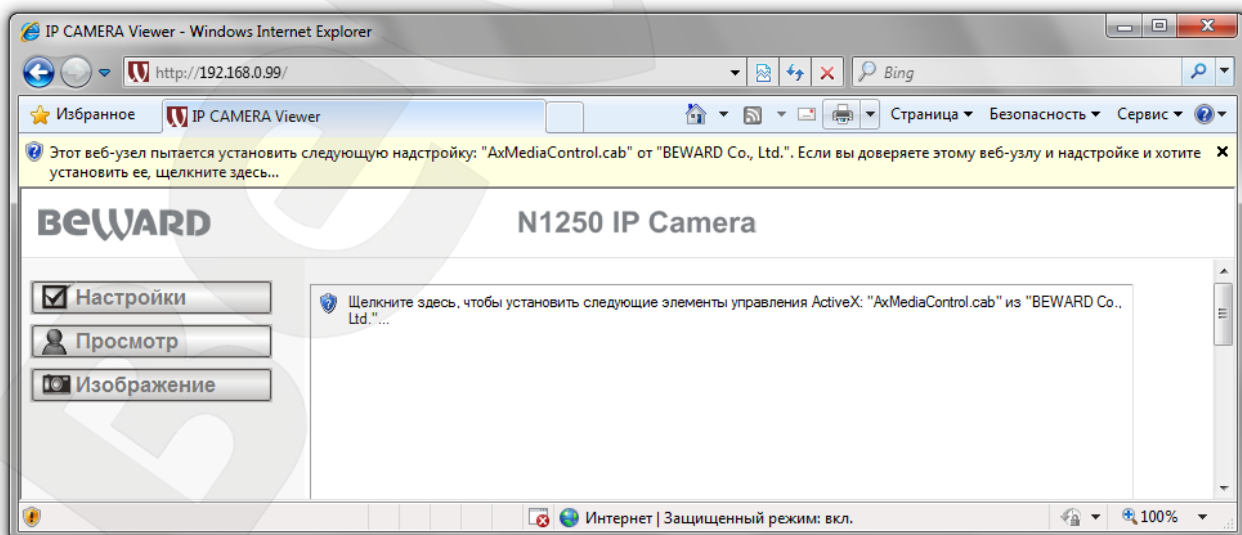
IP CAMERA Viewer - Windows Internet Explorer

http://192.168.0.99/

Bing

Избранное

IP CAMERA Viewer

Страница ▾ Безопасность ▾ Сервис ▾

Этот веб-узел пытается установить следующую надстройку: "AxMediaControl.cab" от "BEWARD Co., Ltd.". Если вы доверяете этому веб-узлу и надстройке и хотите установить ее, щелкните здесь...

BEWARD

N1250 IP Camera

Настройки

Просмотр

Изображение

Щелкните здесь, чтобы установить следующие элементы управления ActiveX: "AxMediaControl.cab" из "BEWARD Co., Ltd."...

Интернет | Защищенный режим: вкл.

100%